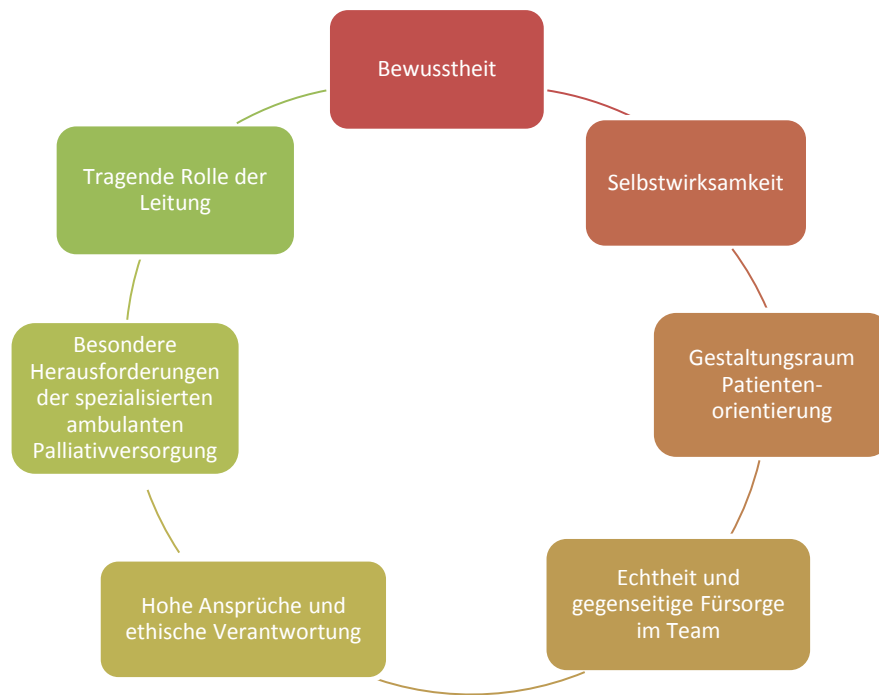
Bewusstheit

Selbstwirksamkeit

Gestaltungsraum Patienten-orientierung

Echtheit und gegenseitige Fürsorge im Team

Hohe Ansprüche und ethische Verantwortung

Besondere Herausforderungen der spezialisierten ambulanten Palliativversorgung

Tragende Rolle der Leitung